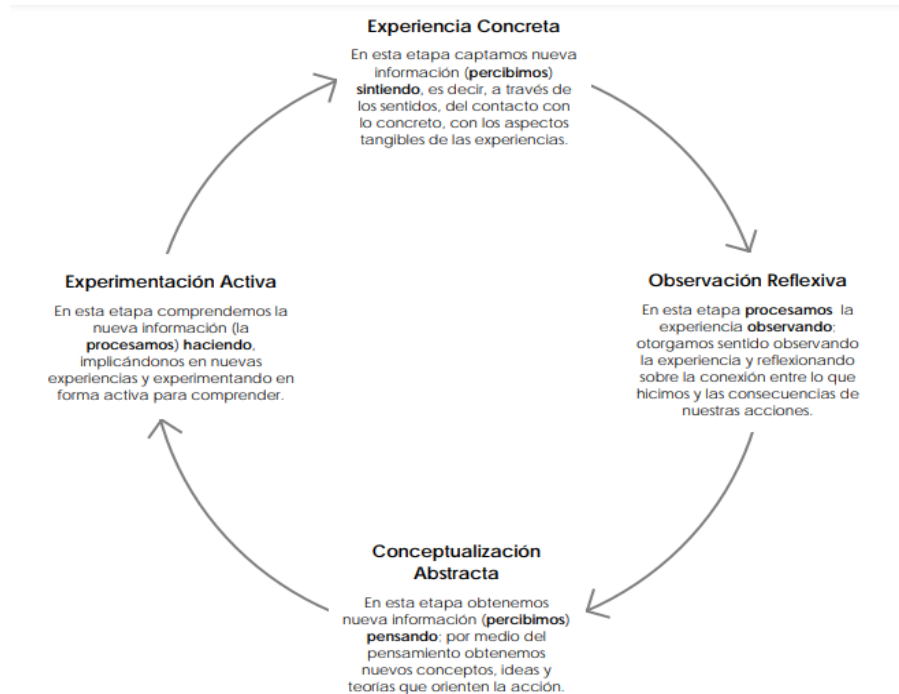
Experiencia Concreta

En esta etapa captamos nueva información (percibimos) sintiendo, es decir, a través de los sentidos, del contacto con lo concreto, con los aspectos tangibles de las experiencias.

Observación Reflexiva

En esta etapa procesamos la experiencia observando: otorgamos sentido observando la experiencia y reflexionando sobre la conexión entre lo que hicimos y las consecuencias de nuestras acciones.

Conceptualización Abstracta

En esta etapa obtenemos nueva información (percibimos) pensando: por medio del pensamiento obtenemos nuevos conceptos, ideas y teorías que orienten la acción.

Experimentación Activa

En esta etapa comprendemos la nueva información (la procesamos) haciendo, implicándonos en nuevas experiencias y experimentando en forma activa para comprender.